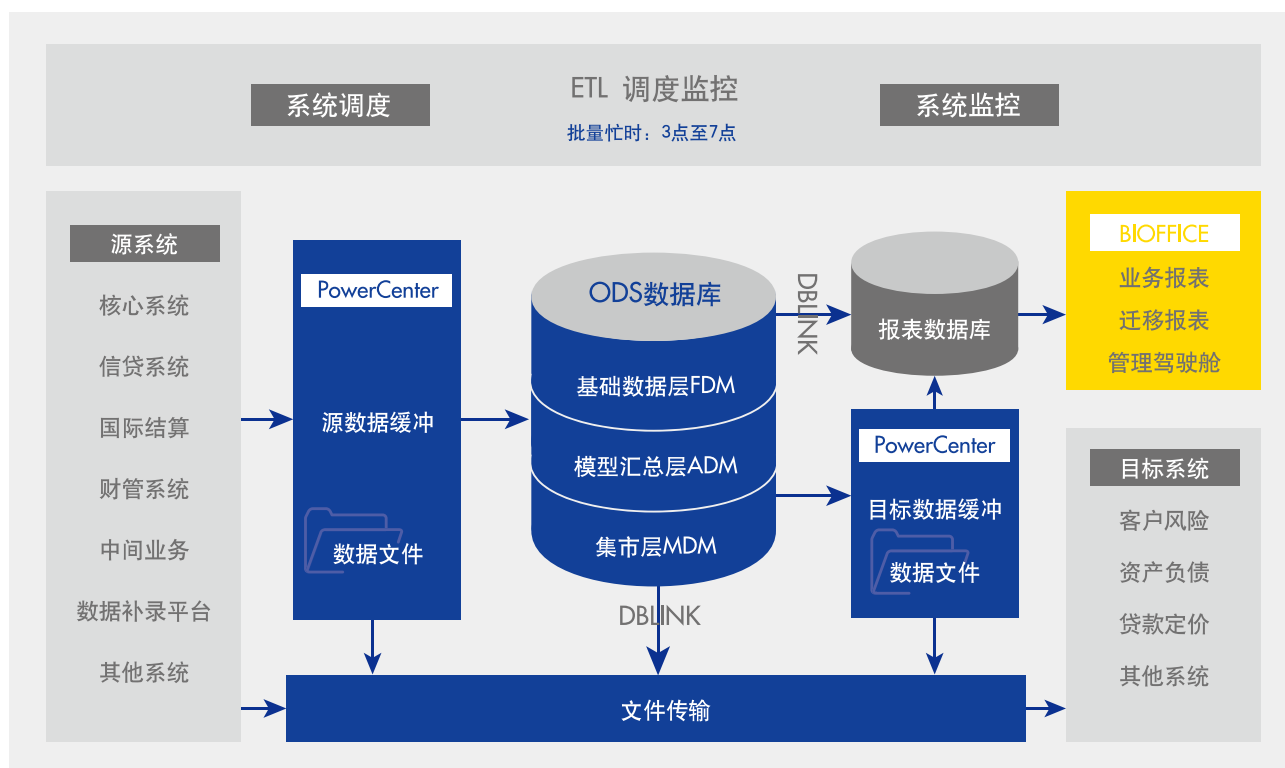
ETL 调度监控

系统调度

系统监控

批量忙时：3点至7点

源系统

核心系统

信贷系统

国际结算

财管系统

中间业务

数据补录平台

其他系统

PowerCenter

源数据缓冲

数据文件

ODS数据库

基础数据层FDM

模型汇总层ADM

集市层MDM

DBLINK

DBLINK

报表数据库

PowerCenter

目标数据缓冲

数据文件

BIOFFICE

业务报表

迁移报表

管理驾驶舱

目标系统

客户风险

资产负债

贷款定价

其他系统

文件传输